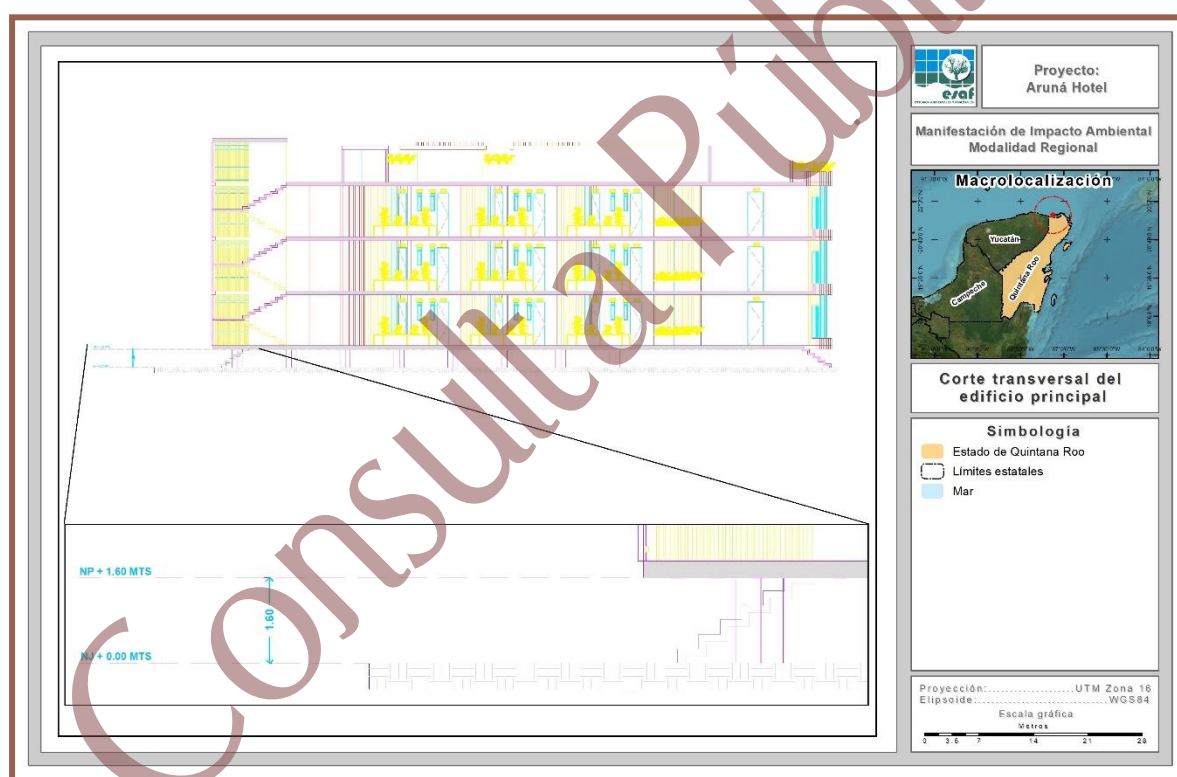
Consulta Pública

esaf

Proyecto:
Aruná Hotel

Manifestación de Impacto Ambiental
Modalidad Regional

Macrolocalización

Yucatán

Quintana Roo

Campeche

Corte transversal del edificio principal

Simbología

Estado de Quintana Roo

Límites estatales

Mar

NP + 1.60 MTS

1.60

NJ + 0.00 MTS

Proyección:....................UTM Zona 16
Elipsoide:..............................WGS84

Escala gráfica
Metros
0 3.5 7 14 21 28